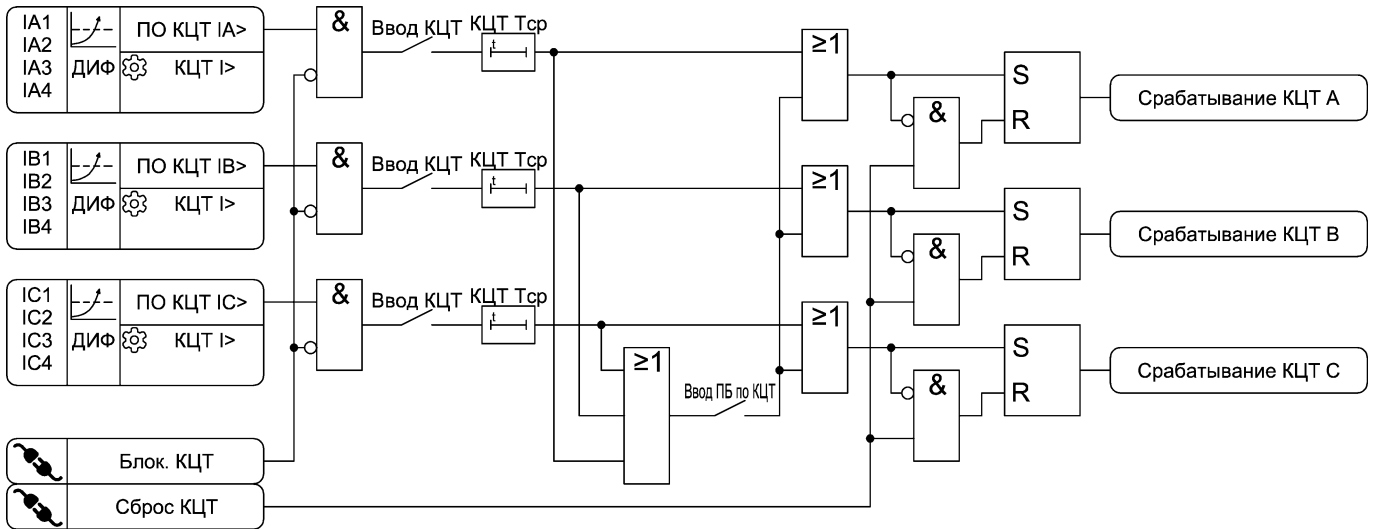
IA1
IA2
IA3
IA4
ДИФ
ПО КЦТ IA>
КЦТ I>
&
Ввод КЦТ
КЦТ Тср
t
≥1
S
&
R
Срабатывание КЦТ А

IB1
IB2
IB3
IB4
ДИФ
ПО КЦТ IB>
КЦТ I>
&
Ввод КЦТ
КЦТ Тср
t
≥1
S
&
R
Срабатывание КЦТ В

IC1
IC2
IC3
IC4
ДИФ
ПО КЦТ IC>
КЦТ I>
&
Ввод КЦТ
КЦТ Тср
t
≥1
S
&
R
Срабатывание КЦТ С

≥1
Ввод ПБ по КЦТ

Блок. КЦТ
Сброс КЦТ